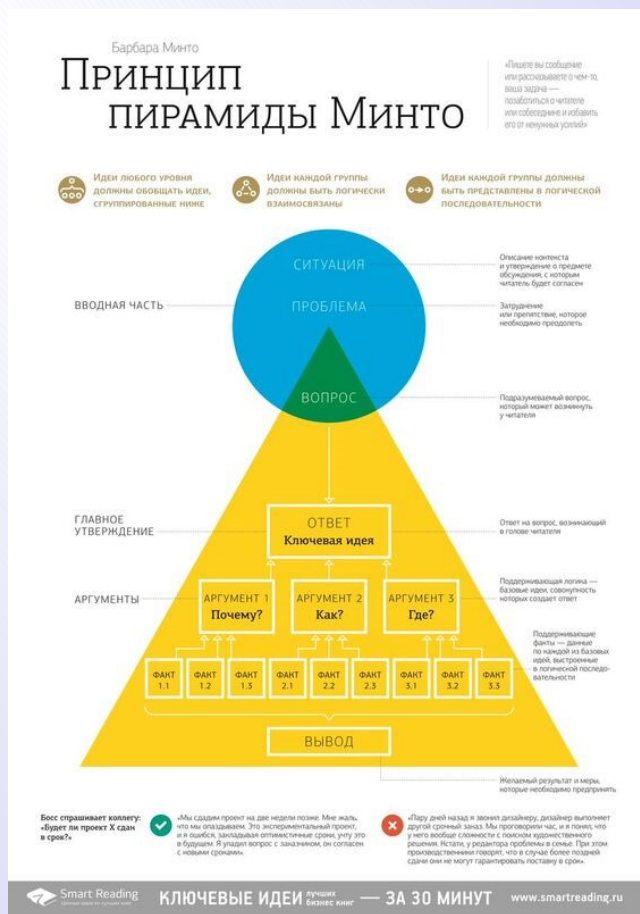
Барбара Минто

Принцип пирамиды Минто

«Пишете вы сообщение или рассказываете о чем-то, ваша задача — позаботиться о читателе или собеседнике и избавить его от ненужных усилий»

Идеи любого уровня должны обобщать идеи, сгруппированные ниже

Идеи каждой группы должны быть логически взаимосвязаны

Идеи каждой группы должны быть представлены в логической последовательности

ВВОДНАЯ ЧАСТЬ

СИТУАЦИЯ

ПРОБЛЕМА

ВОПРОС

Описание контекста и утверждение о предмете обсуждения, с которым читатель будет согласен

Затруднение или препятствие, которое необходимо преодолеть

Подразумеваемый вопрос, который может возникнуть у читателя

ГЛАВНОЕ УТВЕРЖДЕНИЕ

ОТВЕТ
Ключевая идея

Ответ на вопрос, возникающий в голове читателя

АРГУМЕНТЫ

АРГУМЕНТ 1
Почему?

АРГУМЕНТ 2
Как?

АРГУМЕНТ 3
Где?

Поддерживающая логика — базовые идеи, совокупность которых создает ответ

ФАКТ 1.1 ФАКТ 1.2 ФАКТ 1.3 ФАКТ 2.1 ФАКТ 2.2 ФАКТ 2.3 ФАКТ 3.1 ФАКТ 3.2 ФАКТ 3.3

Поддерживающие факты — данные по каждой из базовых идей, выстроенные в логической последовательности

ВЫВОД

Желаемый результат и меры, которые необходимо предпринять

Босс спрашивает коллегу: «Будет ли проект Х сдан в срок?»

«Мы сдадим проект на две недели позже. Мне жаль, что мы опаздываем. Это экспериментальный проект, и я ошибся, закладывая оптимистичные сроки, учту это в будущем. Я уладил вопрос с заказчиком, он согласен с новыми сроками».

«Пару дней назад я звонил дизайнеру, дизайнер выполняет другой срочный заказ. Мы проговорили час, и я понял, что у него вообще сложности с поиском художественного решения. Кстати, у редактора проблемы в семье. При этом производственники говорят, что в случае более поздней сдачи они не могут гарантировать поставку в срок».

Smart Reading
Самые новые и лучшие книги

КЛЮЧЕВЫЕ ИДЕИ лучших бизнес книг — ЗА 30 МИНУТ www.smartreading.ru